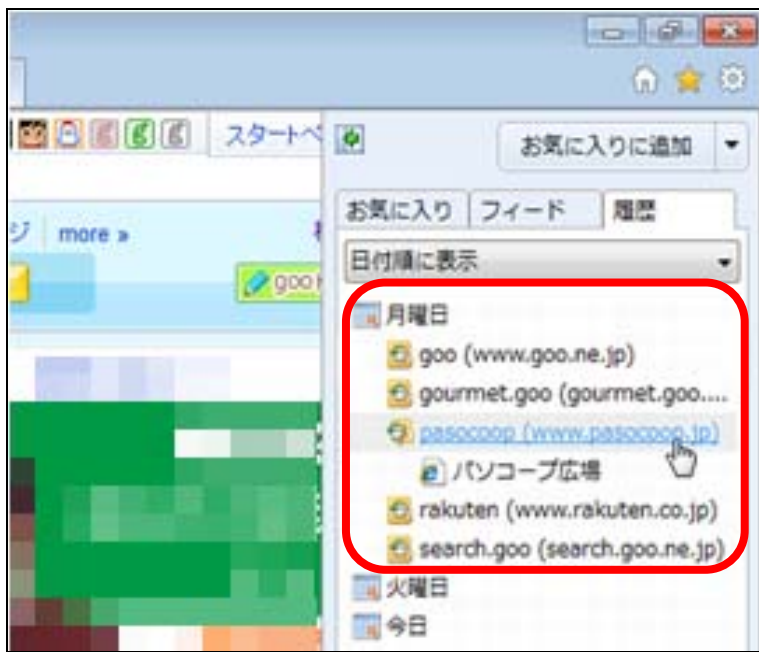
スタートペ

ジ more »

goo

お気に入りに追加

お気に入り フィード 履歴

日付順に表示

月曜日

goo (www.goo.ne.jp)

gourmet.goo (gourmet.goo....

pasocoop (www.pasocoop.jp)

パソコープ広場

rakuten (www.rakuten.co.jp)

search.goo (search.goo.ne.jp)

火曜日

今日